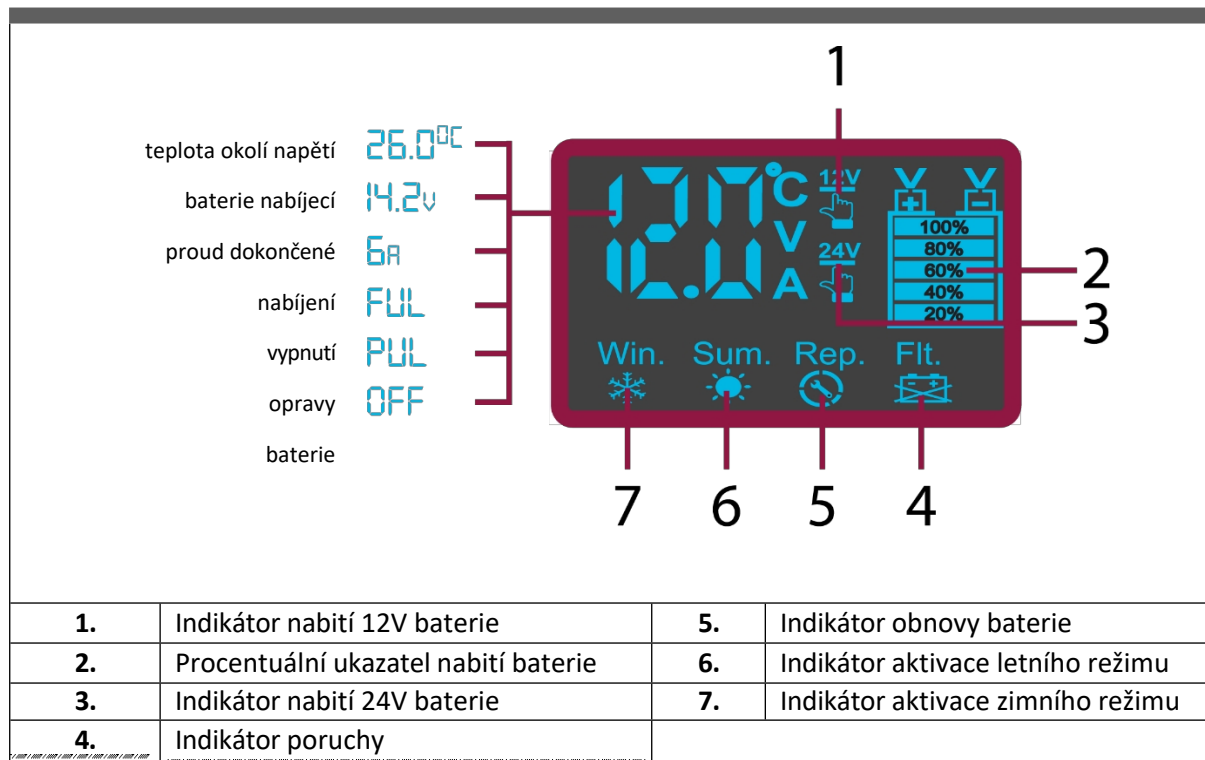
teplota okolí napětí
baterie nabíjecí
proud dokončené
nabíjení
vypnutí
opravy
baterie

26.0°C
14.2V
6A
FUL
PUL
OFF

1

12.0 °C V A
12V
24V
V + V −
100%
80%
60%
40%
20%

2
3

Win. Sum. Rep. Flt.

7 6 5 4

| **1.** | Indikátor nabití 12V baterie | **5.** | Indikátor obnovy baterie |
|---|---|---|---|
| **2.** | Procentuální ukazatel nabití baterie | **6.** | Indikátor aktivace letního režimu |
| **3.** | Indikátor nabití 24V baterie | **7.** | Indikátor aktivace zimního režimu |
| **4.** | Indikátor poruchy | | |